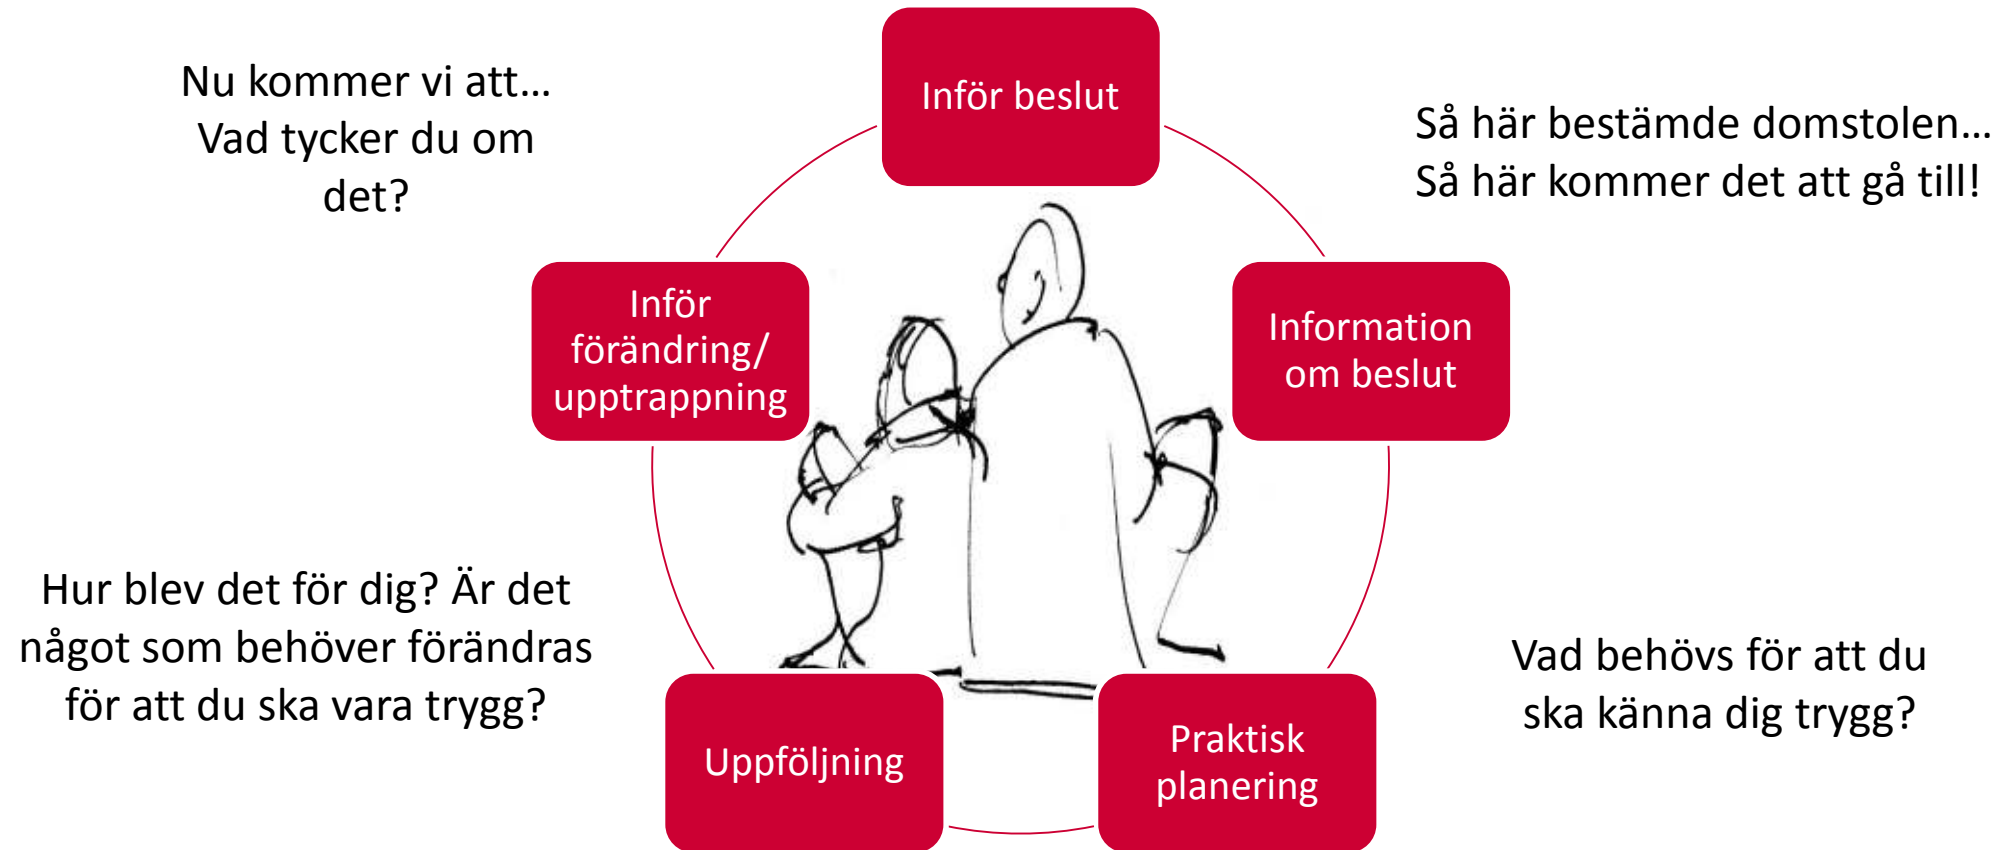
Nu kommer vi att… Vad tycker du om det?

Inför beslut

Så här bestämde domstolen… Så här kommer det att gå till!

Inför förändring/ upptrappning

Information om beslut

Hur blev det för dig? Är det något som behöver förändras för att du ska vara trygg?

Vad behövs för att du ska känna dig trygg?

Uppföljning

Praktisk planering